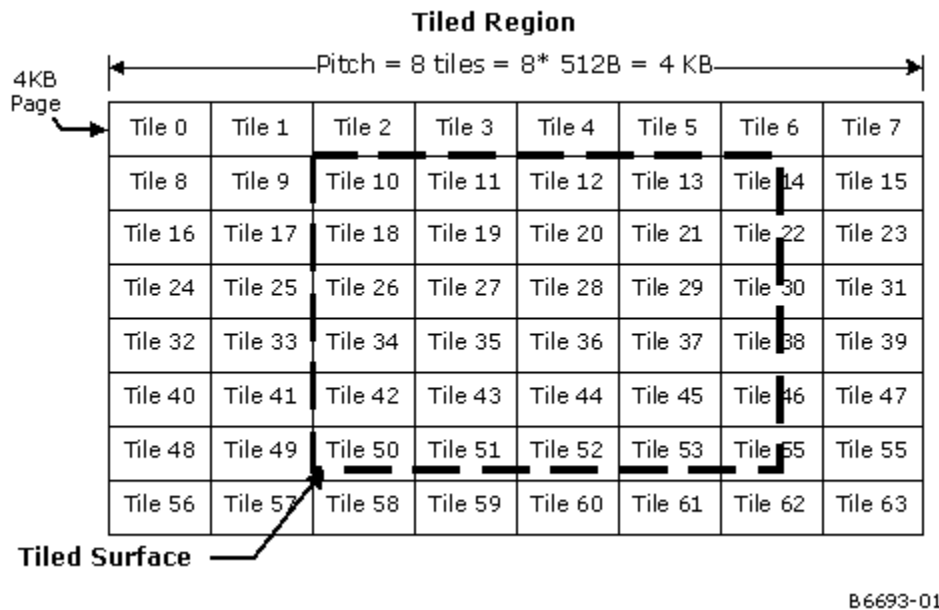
Tiled Region

Pitch = 8 tiles = 8* 512B = 4 KB

4KB Page

| Tile 0 | Tile 1 | Tile 2 | Tile 3 | Tile 4 | Tile 5 | Tile 6 | Tile 7 |
|---|---|---|---|---|---|---|---|
| Tile 8 | Tile 9 | Tile 10 | Tile 11 | Tile 12 | Tile 13 | Tile 14 | Tile 15 |
| Tile 16 | Tile 17 | Tile 18 | Tile 19 | Tile 20 | Tile 21 | Tile 22 | Tile 23 |
| Tile 24 | Tile 25 | Tile 26 | Tile 27 | Tile 28 | Tile 29 | Tile 30 | Tile 31 |
| Tile 32 | Tile 33 | Tile 34 | Tile 35 | Tile 36 | Tile 37 | Tile 38 | Tile 39 |
| Tile 40 | Tile 41 | Tile 42 | Tile 43 | Tile 44 | Tile 45 | Tile 46 | Tile 47 |
| Tile 48 | Tile 49 | Tile 50 | Tile 51 | Tile 52 | Tile 53 | Tile 55 | Tile 55 |
| Tile 56 | Tile 57 | Tile 58 | Tile 59 | Tile 60 | Tile 61 | Tile 62 | Tile 63 |

Tiled Surface

B6693-01